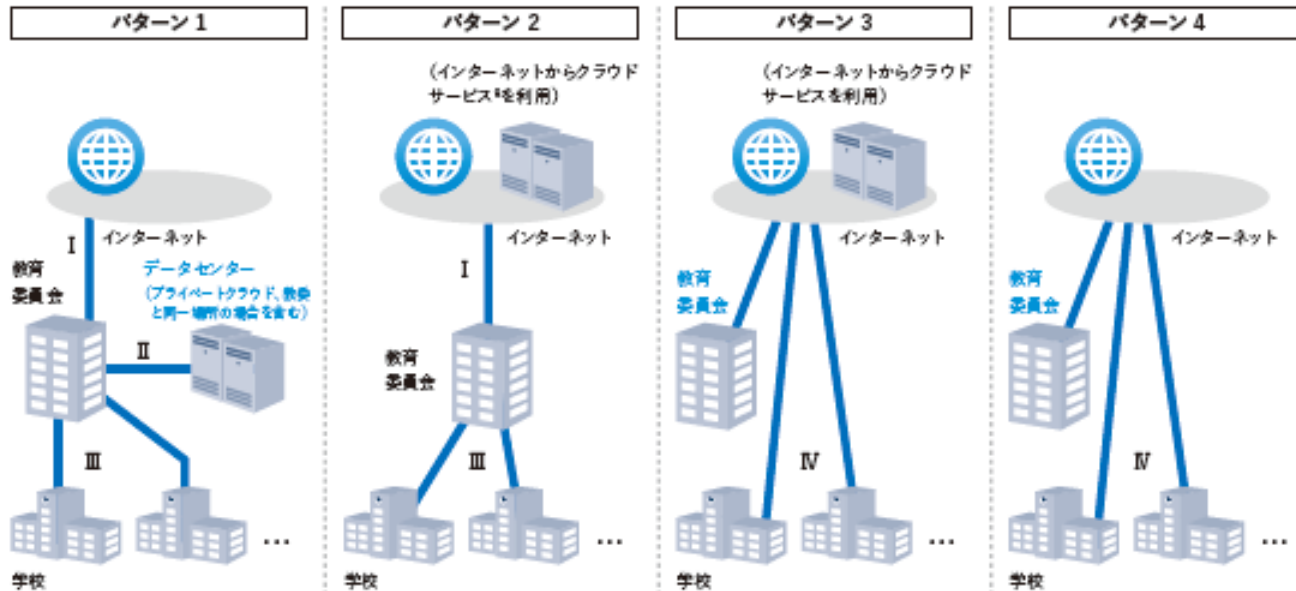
パターン 1

インターネット

Ⅰ

教育
委員会

データセンター
(プライベートクラウド、教委と同一場所の場合を含む)

Ⅱ

Ⅲ

…

学校

パターン 2

(インターネットからクラウドサービス※を利用)

インターネット

Ⅰ

教育
委員会

Ⅲ

…

学校

パターン 3

(インターネットからクラウドサービスを利用)

インターネット

教育
委員会

Ⅳ

…

学校

パターン 4

インターネット

教育
委員会

Ⅳ

…

学校